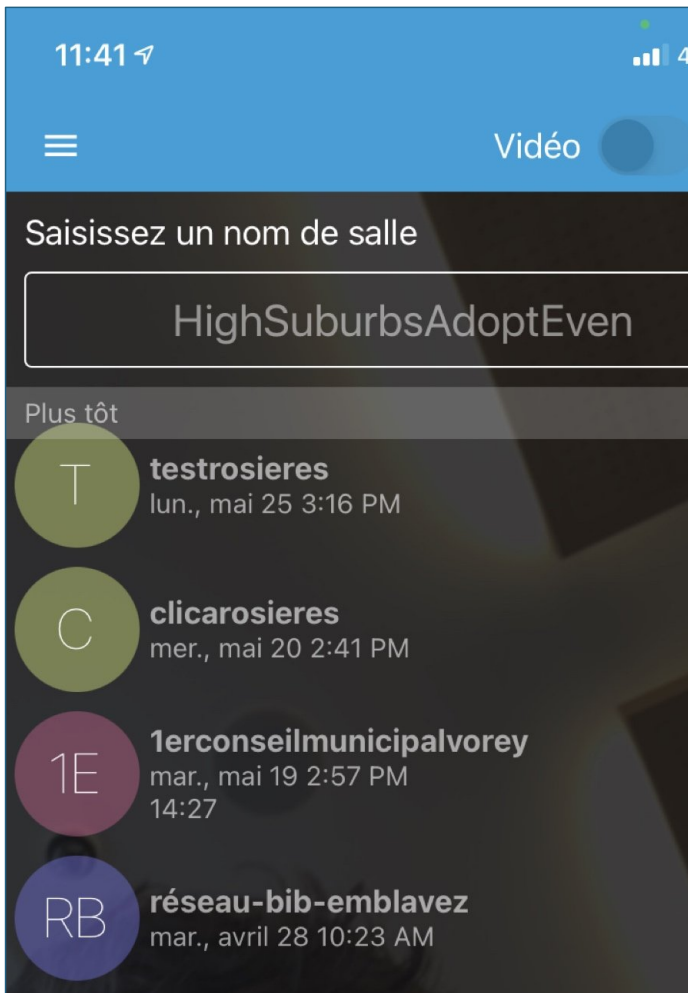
11:41

Vidéo

Saisissez un nom de salle

HighSuburbsAdoptEven

Plus tôt

T testrosieres
lun., mai 25 3:16 PM

C clicarosieres
mer., mai 20 2:41 PM

1E 1erconseilmunicipalvorey
mar., mai 19 2:57 PM
14:27

RB réseau-bib-emblavez
mar., avril 28 10:23 AM